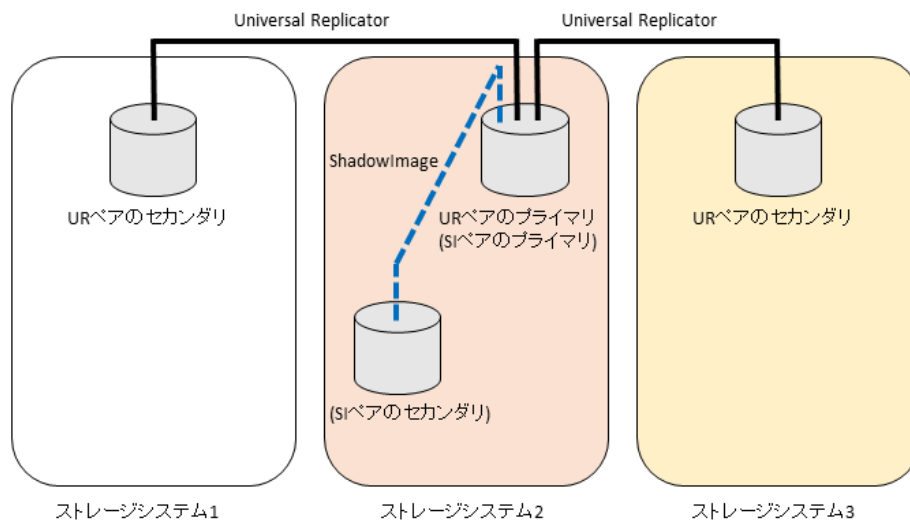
Universal Replicator

Universal Replicator

URペアのセカンダリ

ShadowImage

URペアのプライマリ
(SIペアのプライマリ)

URペアのセカンダリ

(SIペアのセカンダリ)

ストレージシステム1

ストレージシステム2

ストレージシステム3